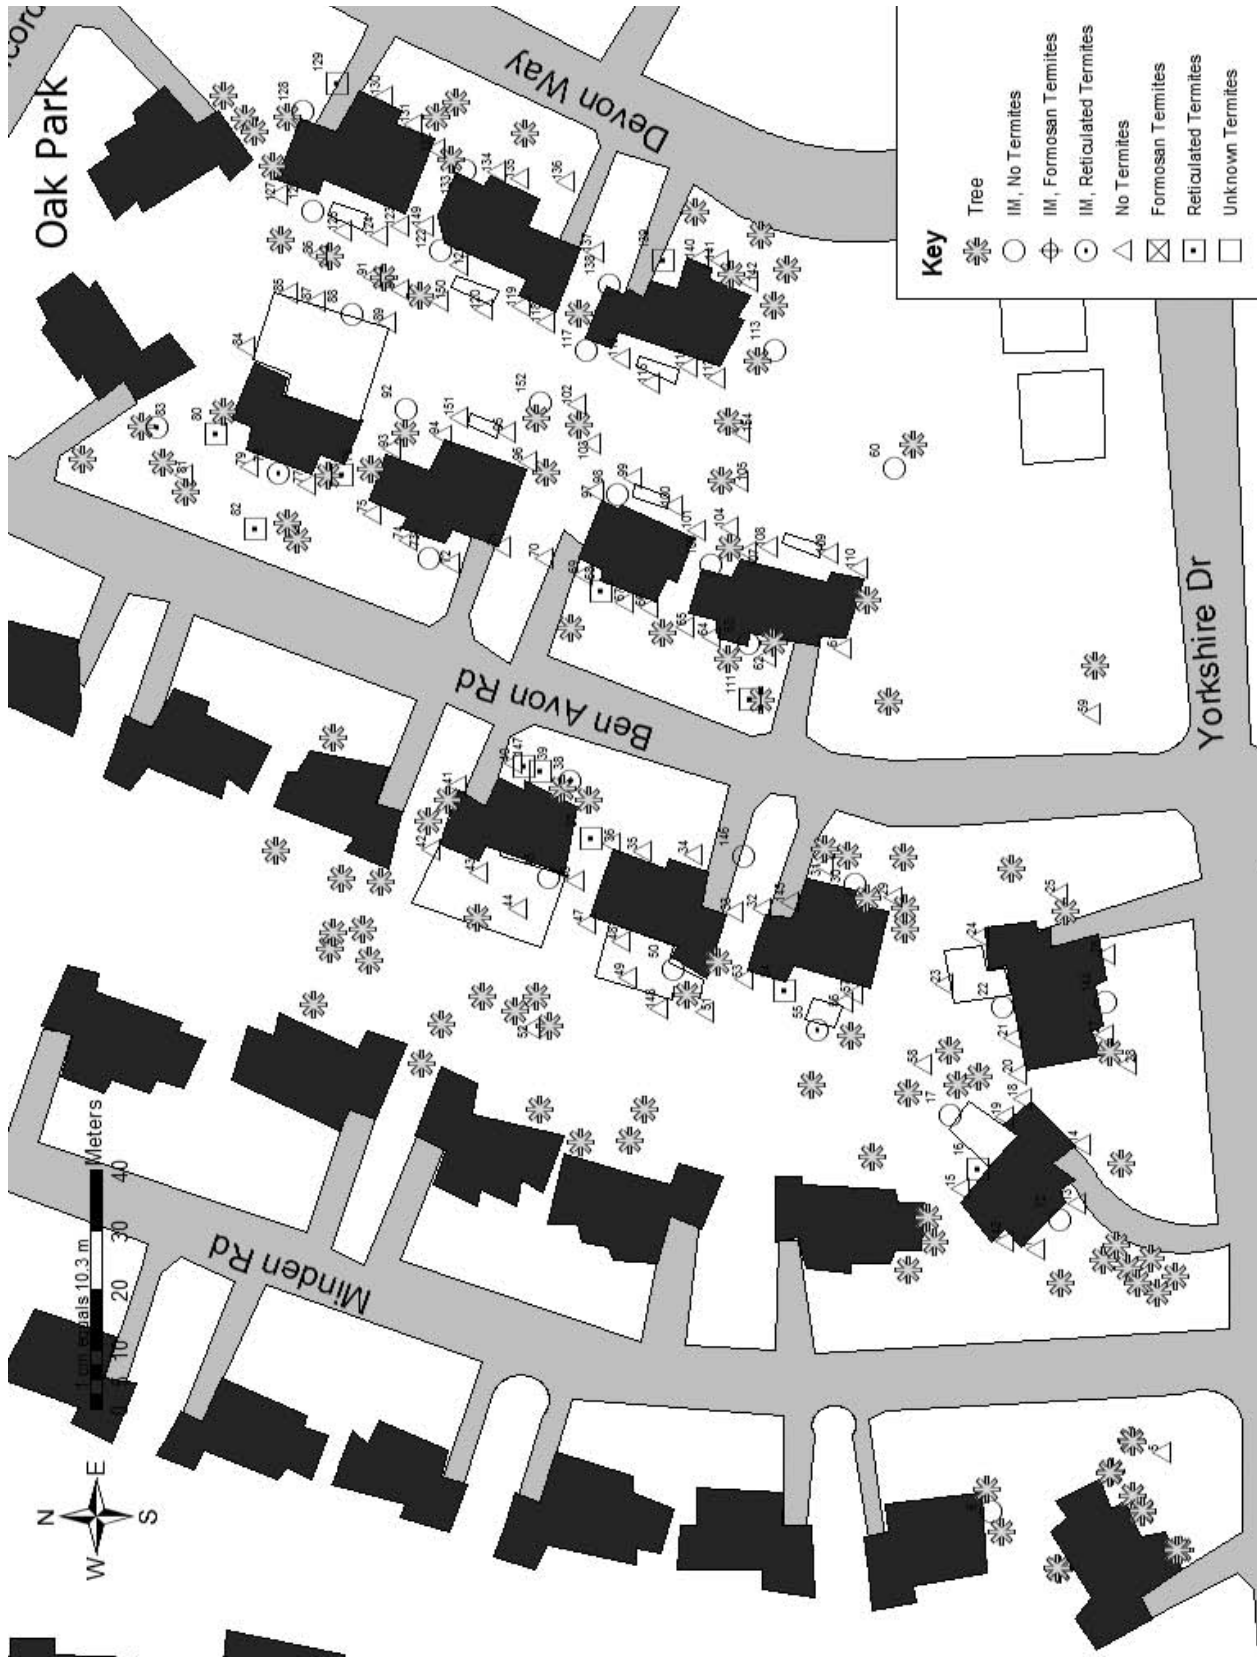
Oak Park

Devon Way

Ben Avon Rd

Yorkshire Dr

Minden Rd

Key
Tree
IM, No Termites
IM, Formosan Termites
IM, Reticulated Termites
No Termites
Formosan Termites
Reticulated Termites
Unknown Termites

N
E
S
W

0 10 20 30 40 Meters
1 cm equals 10.3 m

129 128 130 131 127 134 135 136 133 126 125 124 123 149 122 121 120 119 118 117 137 138 139 140 141 142 113 116 115 114 91 90 89 88 87 86 85 84 150 151 152 102 103 154 92 93 94 95 96 83 80 81 79 78 77 76 75 74 73 72 82 97 98 99 100 101 104 105 106 107 108 109 110 70 69 68 67 66 65 64 63 62 61 111 60 59 41 42 43 44 40 147 39 38 37 36 35 34 146 33 32 31 30 29 145 28 27 26 25 24 23 22 21 20 19 18 17 16 15 14 13 12 58 57 56 55 54 53 52 51 50 49 48 47 46 45 144 148 3